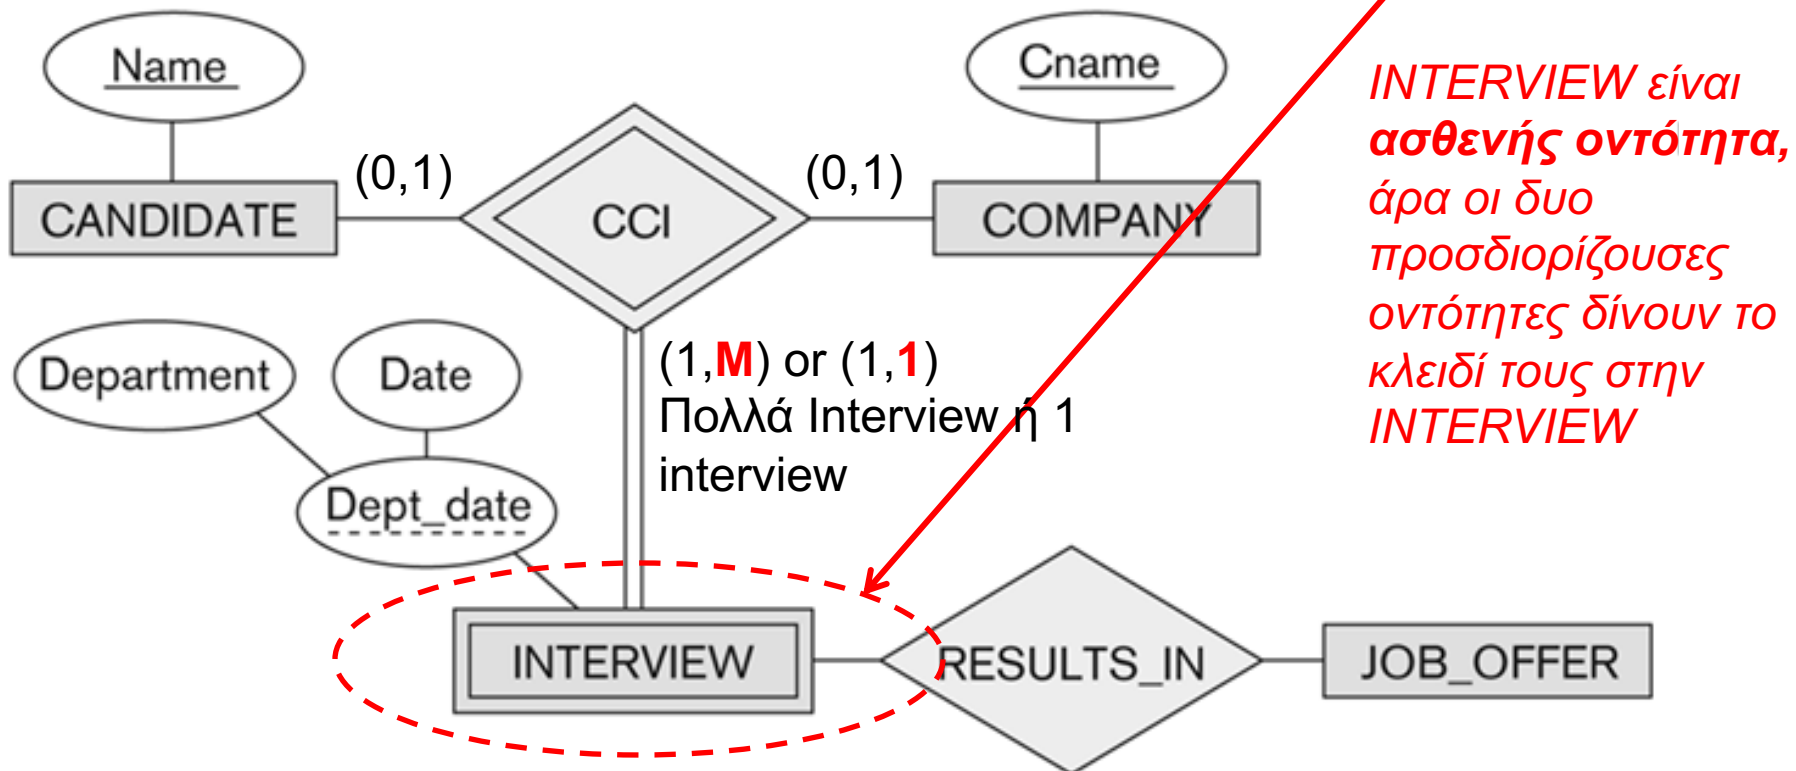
Name

Cname

INTERVIEW είναι **ασθενής οντότητα,** άρα οι δυο προσδιορίζουσες οντότητες δίνουν το κλειδί τους στην INTERVIEW

(0,1)

(0,1)

CANDIDATE

CCI

COMPANY

Department

Date

(1,M) or (1,1)
Πολλά Interview ή 1 interview

Dept_date

INTERVIEW

RESULTS_IN

JOB_OFFER